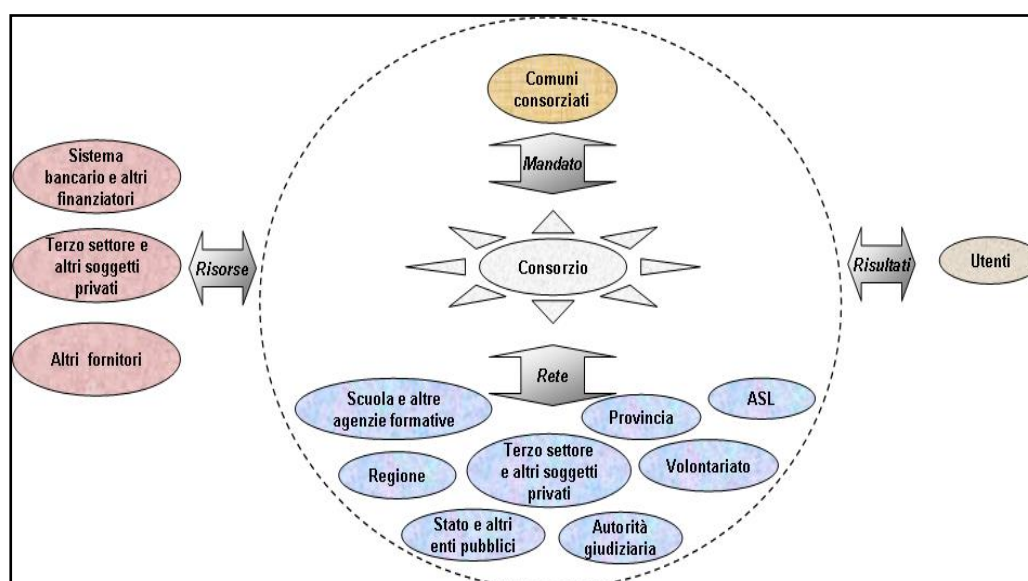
Comuni consorziati

Mandato

Sistema bancario e altri finanziatori

Terzo settore e altri soggetti privati

Risorse

Consorzio

Risultati

Utenti

Altri fornitori

Rete

Scuola e altre agenzie formative

Provincia

ASL

Terzo settore e altri soggetti privati

Regione

Volontariato

Stato e altri enti pubblici

Autorità giudiziaria